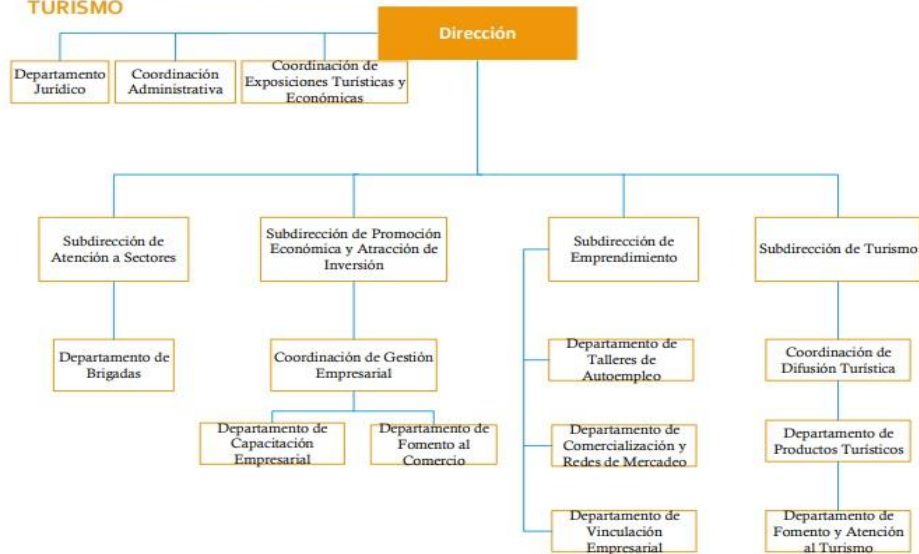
TURISMO

Dirección

Departamento Jurídico

Coordinación Administrativa

Coordinación de Exposiciones Turísticas y Económicas

Subdirección de Atención a Sectores

Departamento de Brigadas

Subdirección de Promoción Económica y Atracción de Inversión

Coordinación de Gestión Empresarial

Departamento de Capacitación Empresarial

Departamento de Fomento al Comercio

Subdirección de Emprendimiento

Departamento de Talleres de Autoempleo

Departamento de Comercialización y Redes de Mercadeo

Departamento de Vinculación Empresarial

Subdirección de Turismo

Coordinación de Difusión Turística

Departamento de Productos Turísticos

Departamento de Fomento y Atención al Turismo